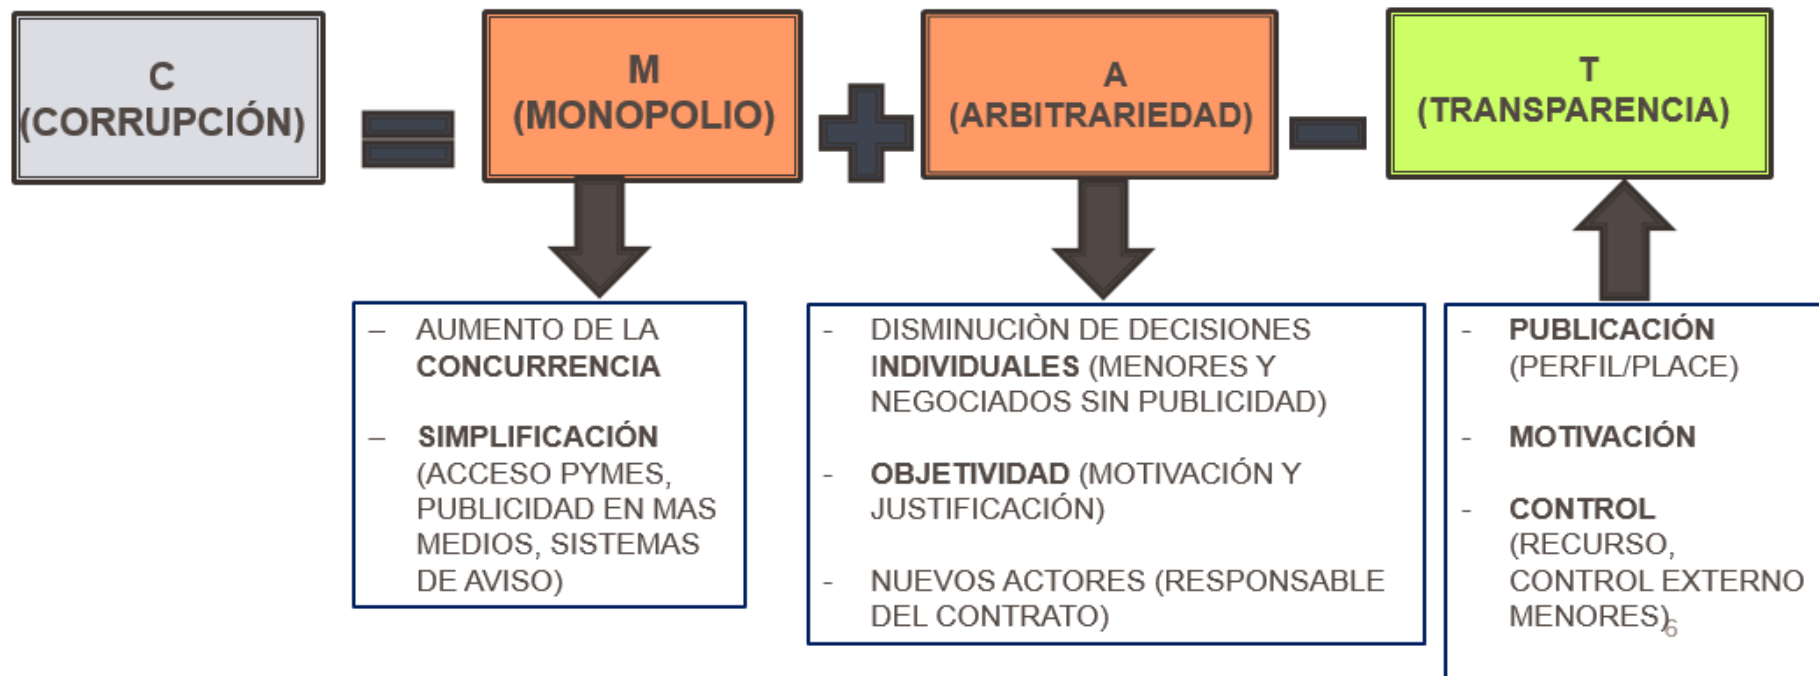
C
(CORRUPCIÓN)

M
(MONOPOLIO)

A
(ARBITRARIEDAD)

T
(TRANSPARENCIA)

– AUMENTO DE LA CONCURRENCIA

– SIMPLIFICACIÓN (ACCESO PYMES, PUBLICIDAD EN MAS MEDIOS, SISTEMAS DE AVISO)

- DISMINUCIÒN DE DECISIONES INDIVIDUALES (MENORES Y NEGOCIADOS SIN PUBLICIDAD)

- OBJETIVIDAD (MOTIVACIÓN Y JUSTIFICACIÓN)

- NUEVOS ACTORES (RESPONSABLE DEL CONTRATO)

- PUBLICACIÓN (PERFIL/PLACE)

- MOTIVACIÓN

- CONTROL (RECURSO, CONTROL EXTERNO MENORES)

6